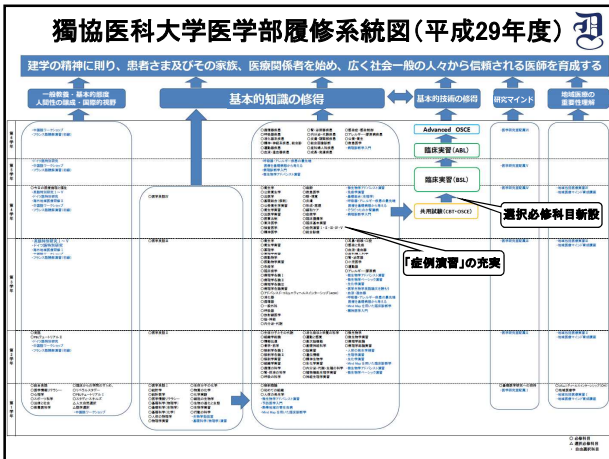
獨協医科大学医学部履修系統図（平成29年度）

建学の精神に則り、患者さま及びその家族、医療関係者を始め、広く社会一般の人々から信頼される医師を育成する

一般教養・基本的態度
人間性の陶冶・国際的視野

基本的知識の修得

基本的技能の修得

研究マインド

地域医療の
重要性理解

Advanced OSCE

臨床実習（ABL）

臨床実習（BSL）

共用試験（CBT・OSCE）

選択必修科目新設

「症例演習」の充実

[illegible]